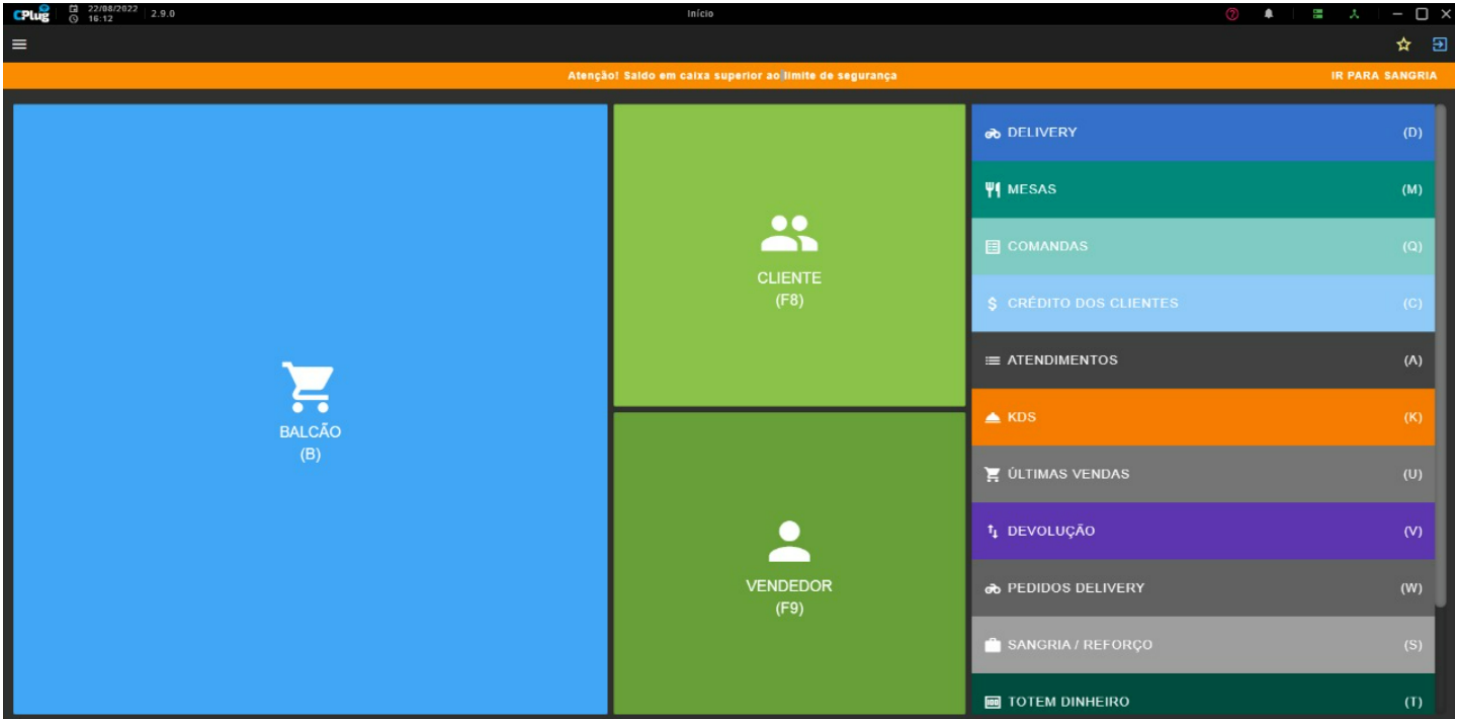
CPlug 22/08/2022 16:12 2.9.0

Início

Atenção! Saldo em caixa superior ao limite de segurança

IR PARA SANGRIA

BALCÃO
(B)

CLIENTE
(F8)

VENDEDOR
(F9)

DELIVERY (D)

MESAS (M)

COMANDAS (Q)

CRÉDITO DOS CLIENTES (C)

ATENDIMENTOS (A)

KDS (K)

ÚLTIMAS VENDAS (U)

DEVOLUÇÃO (V)

PEDIDOS DELIVERY (W)

SANGRIA / REFORÇO (S)

TOTEM DINHEIRO (T)